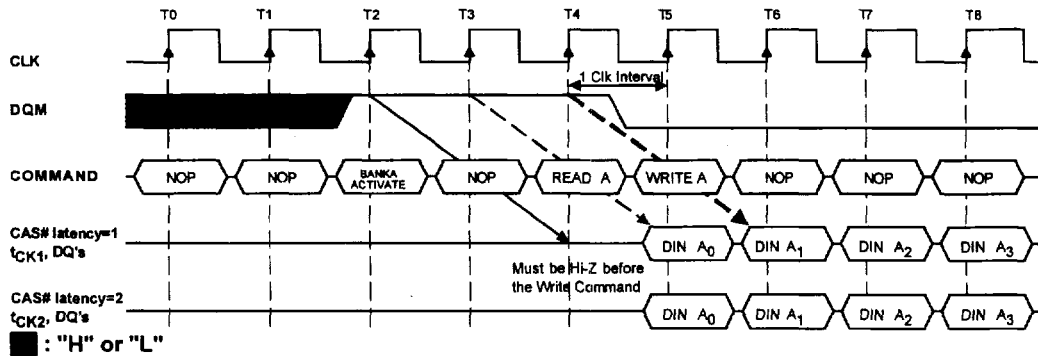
T0 T1 T2 T3 T4 T5 T6 T7 T8

CLK

1 Clk Interval

DQM

COMMAND

NOP NOP BANKA ACTIVATE NOP READ A WRITE A NOP NOP NOP

CAS# latency=1
$t_{CK1}$, DQ's

DIN $A_0$ DIN $A_1$ DIN $A_2$ DIN $A_3$

Must be Hi-Z before the Write Command

CAS# latency=2
$t_{CK2}$, DQ's

DIN $A_0$ DIN $A_1$ DIN $A_2$ DIN $A_3$

: "H" or "L"